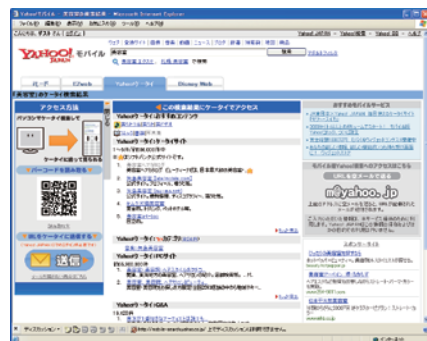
YAHOO! JAPAN モバイル

検索

トップ　EZweb　Yahoo!ケータイ　Disney Web

アクセス方法

パソコンでケータイを検索して

バーコードを読み取る

URLをケータイに送信する

送信

この検索結果にケータイでアクセス

Yahoo!ケータイ

おすすめモバイルサービス

m.yahoo.jp

スポンサーサイト

Yahoo!ケータイQ&A

http://mobile.search.yahoo.co.jp/

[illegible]